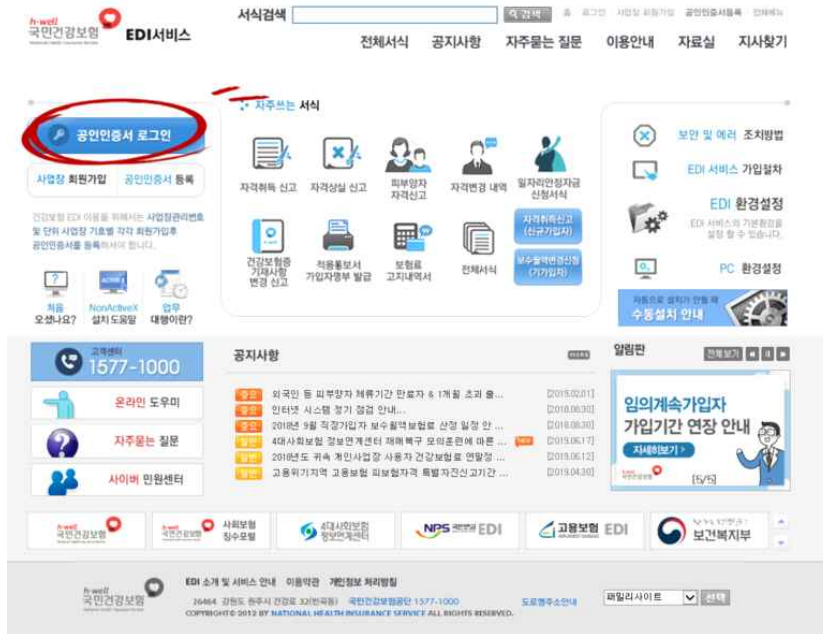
h-well 국민건강보험 National Health Insurance Service EDI서비스

서식검색 검색 홈 로그인 사업장 회원가입 공인인증서등록 전체메뉴

전체서식 공지사항 자주묻는 질문 이용안내 자료실 지사찾기

공인인증서 로그인

사업장 회원가입 공인인증서 등록

건강보험 EDI 이용을 위해서는 사업장관리번호 및 단위 사업장 기호별 각각 회원가입후 공인인증서를 등록하셔야 합니다.

처음 오셨나요? NonActiveX 설치 도움말 업무 대행이란?

자주쓰는 서식

자격취득 신고 자격상실 신고 피부양자 자격신고 자격변경 내역 일자리안정자금 신청서식

건강보험증 기재사항 변경 신고 적용통보서 가입자명부 발급 보험료 고지내역서 전체서식 자격취득신고 (신규가입자) 보수월액변경신청 (기가입자)

보안 및 에러 조치방법

EDI 서비스 가입절차

EDI 환경설정 EDI 서비스의 기본환경을 설정 할 수 있습니다.

PC 환경설정

자동으로 설치가 안될 때 수동설치 안내

고객센터 1577-1000

온라인 도우미

자주묻는 질문

사이버 민원센터

공지사항 more

중요 외국인 등 피부양자 체류기간 만료자 & 1개월 초과 출... [2019.02.01]
중요 인터넷 시스템 정기 점검 안내... [2018.08.30]
중요 2018년 9월 직장가입자 보수월액보험료 산정 일정 안... [2018.08.30]
일반 4대사회보험 정보연계센터 재해복구 모의훈련에 따른 ... [2019.05.17]
일반 2019년도 귀속 개인사업장 사용자 건강보험료 연말정 ... [2019.05.12]
일반 고용위기지역 고용보험 피보험자격 특별자진신고기간 ... [2019.04.30]

알림판 전체보기

임의계속가입자 가입기간 연장 안내 자세히보기 [5/5]

h-well 국민건강보험 h-well 국민건강보험 사회보험 징수포털 4대사회보험 정보연계센터 NPS 국민연금 EDI 고용보험 EDI 보건복지부

h-well 국민건강보험 EDI 소개 및 서비스 안내 이용약관 개인정보 처리방침 26464 강원도 원주시 건강로 32(반곡동) 국민건강보험공단 1577-1000 도로명주소안내 COPYRIGHT© 2012 BY NATIONAL HEALTH INSURANCE SERVICE ALL RIGHTS RESERVED. 패밀리사이트 선택